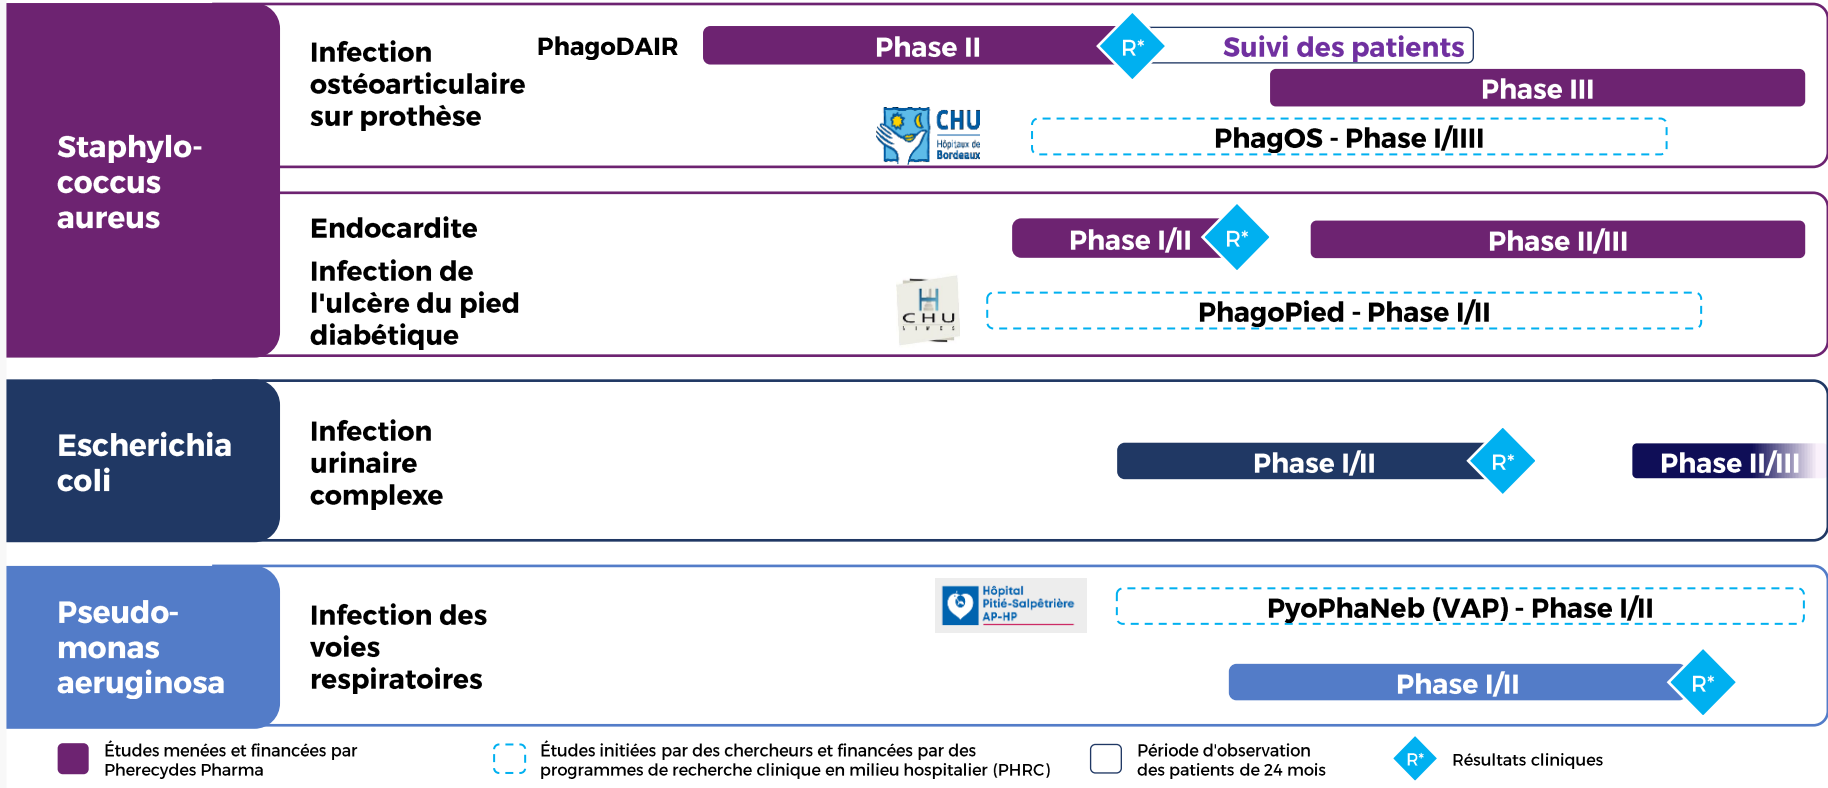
Staphylococcus aureus

Infection ostéoarticulaire sur prothèse

PhagoDAIR

Phase II

R*

Suivi des patients

Phase III

CHU Hôpitaux de Bordeaux

PhagOS - Phase I/IIII

Endocardite

Phase I/II

R*

Phase II/III

Infection de l'ulcère du pied diabétique

CHU

PhagoPied - Phase I/II

Escherichia coli

Infection urinaire complexe

Phase I/II

R*

Phase II/III

Pseudomonas aeruginosa

Infection des voies respiratoires

Hôpital Pitié-Salpêtrière AP-HP

PyoPhaNeb (VAP) - Phase I/II

Phase I/II

R*

Études menées et financées par Pherecydes Pharma

Études initiées par des chercheurs et financées par des programmes de recherche clinique en milieu hospitalier (PHRC)

Période d'observation des patients de 24 mois

R*

Résultats cliniques